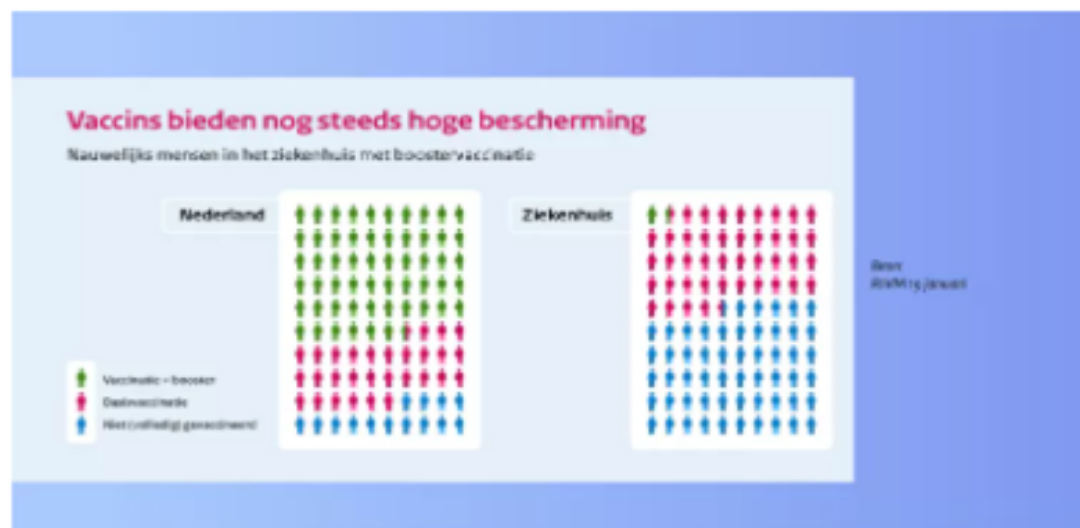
Vaccins bieden nog steeds hoge bescherming

Nauwelijks mensen in het ziekenhuis met boostervaccinatie

Nederland

Ziekenhuis

Vaccinatie + booster

Basisvaccinatie

Niet (volledig) gevaccineerd

Bron: RIVM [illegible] januari